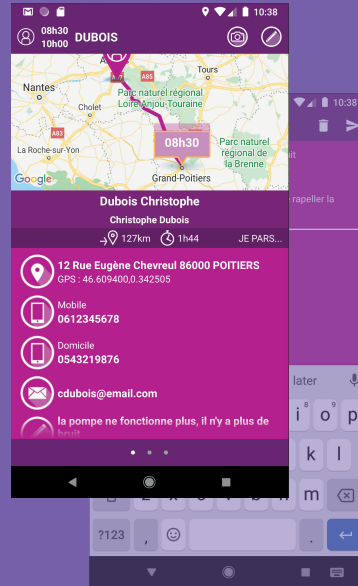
10:38

08h30
10h00
DUBOIS

Tours
A85
Nantes
Parc naturel régional Loire Anjou Touraine
Cholet
La Roche-sur-Yon
08h30
Parc naturel régional de la Brenne
Grand-Poitiers
Google

Dubois Christophe
Christophe Dubois
127km
1h44
JE PARS...

12 Rue Eugène Chevreul 86000 POITIERS
GPS : 46.609400,0.342505

Mobile
0612345678

Domicile
0543219876

cdubois@email.com

la pompe ne fonctionne plus, il n'y a plus de bruit

10:38
uit
rapeller la
later
?123